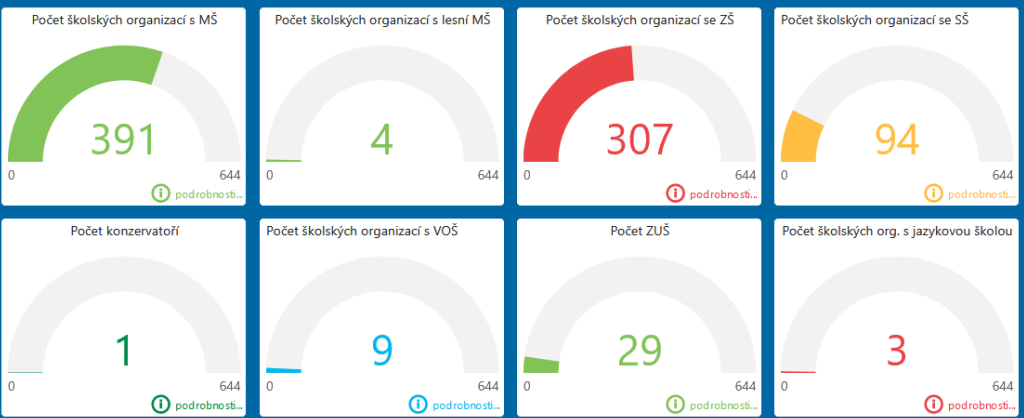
Počet školských organizací s MŠ

391

0 644

i podrobnosti...

Počet školských organizací s lesní MŠ

4

0 644

Počet školských organizací se ZŠ

307

0 644

i podrobnosti...

Počet školských organizací se SŠ

94

0 644

i podrobnosti...

Počet konzervatoří

1

0 644

i podrobnosti...

Počet školských organizací s VOŠ

9

0 644

i podrobnosti...

Počet ZUŠ

29

0 644

i podrobnosti...

Počet školských org. s jazykovou školou

3

0 644

i podrobnosti...